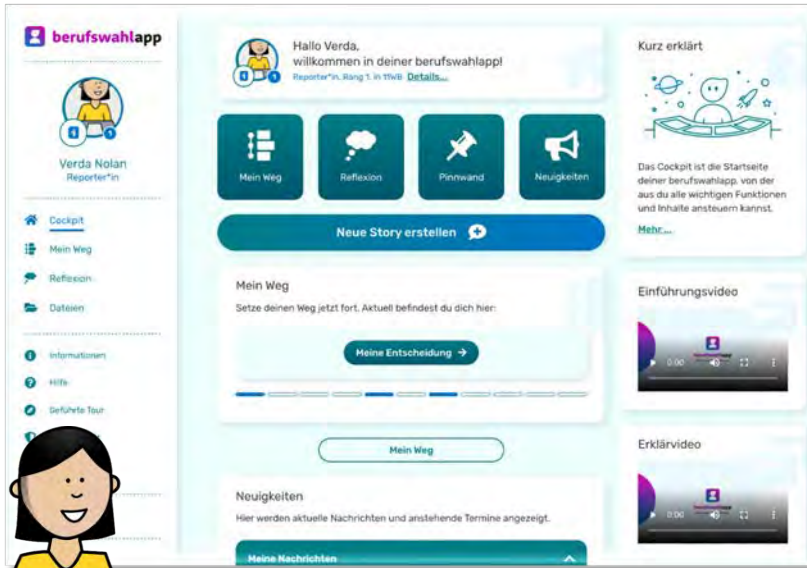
berufswahlapp

Verda Nolan
Reporter*in

Cockpit
Mein Weg
Reflexion
Dateien

Informationen
Hilfe
Geführte Tour

Hallo Verda,
willkommen in deiner berufswahlapp!
Reporter*in, Rang 1, in 11WB Details...

Mein Weg
Reflexion
Pinnwand
Neuigkeiten

Neue Story erstellen

Mein Weg
Setze deinen Weg jetzt fort. Aktuell befindest du dich hier:

Meine Entscheidung →

Mein Weg

Neuigkeiten
Hier werden aktuelle Nachrichten und anstehende Termine angezeigt.

Meine Nachrichten

Kurz erklärt

Das Cockpit ist die Startseite deiner berufswahlapp, von der aus du alle wichtigen Funktionen und Inhalte ansteuern kannst.

Mehr ...

Einführungsvideo

0:00

Erklärvideo

0:00